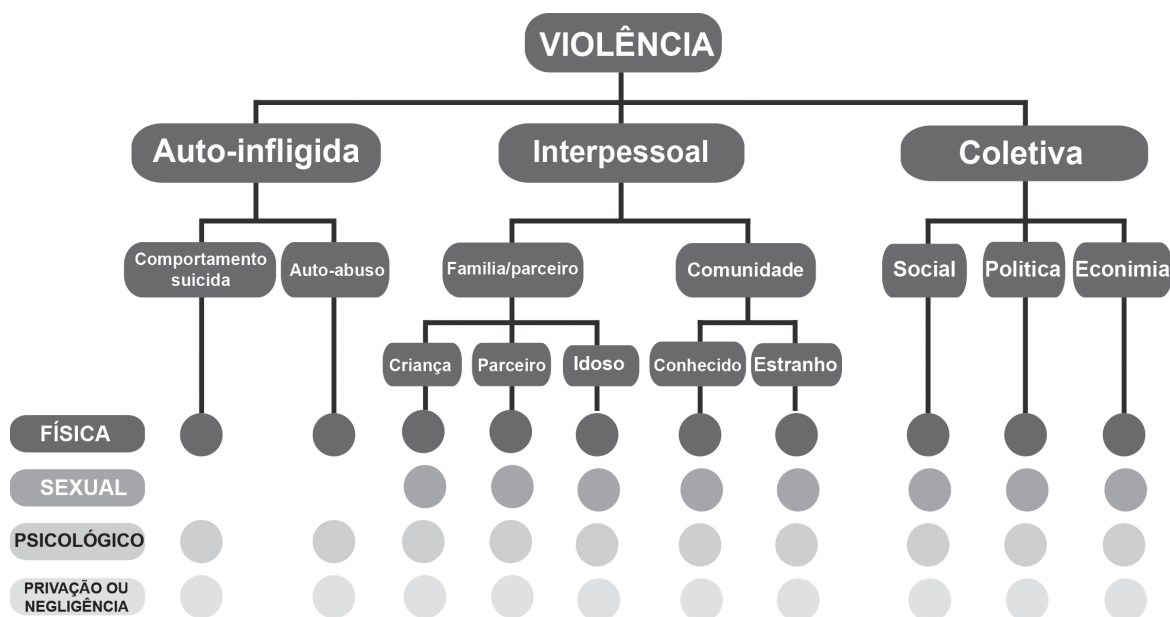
VIOLÊNCIA

Auto-infligida

Interpessoal

Coletiva

Comportamento suicida

Auto-abuso

Familia/parceiro

Comunidade

Social

Politica

Econimia

Criança

Parceiro

Idoso

Conhecido

Estranho

FÍSICA

SEXUAL

PSICOLÓGICO

PRIVAÇÃO OU NEGLIGÊNCIA